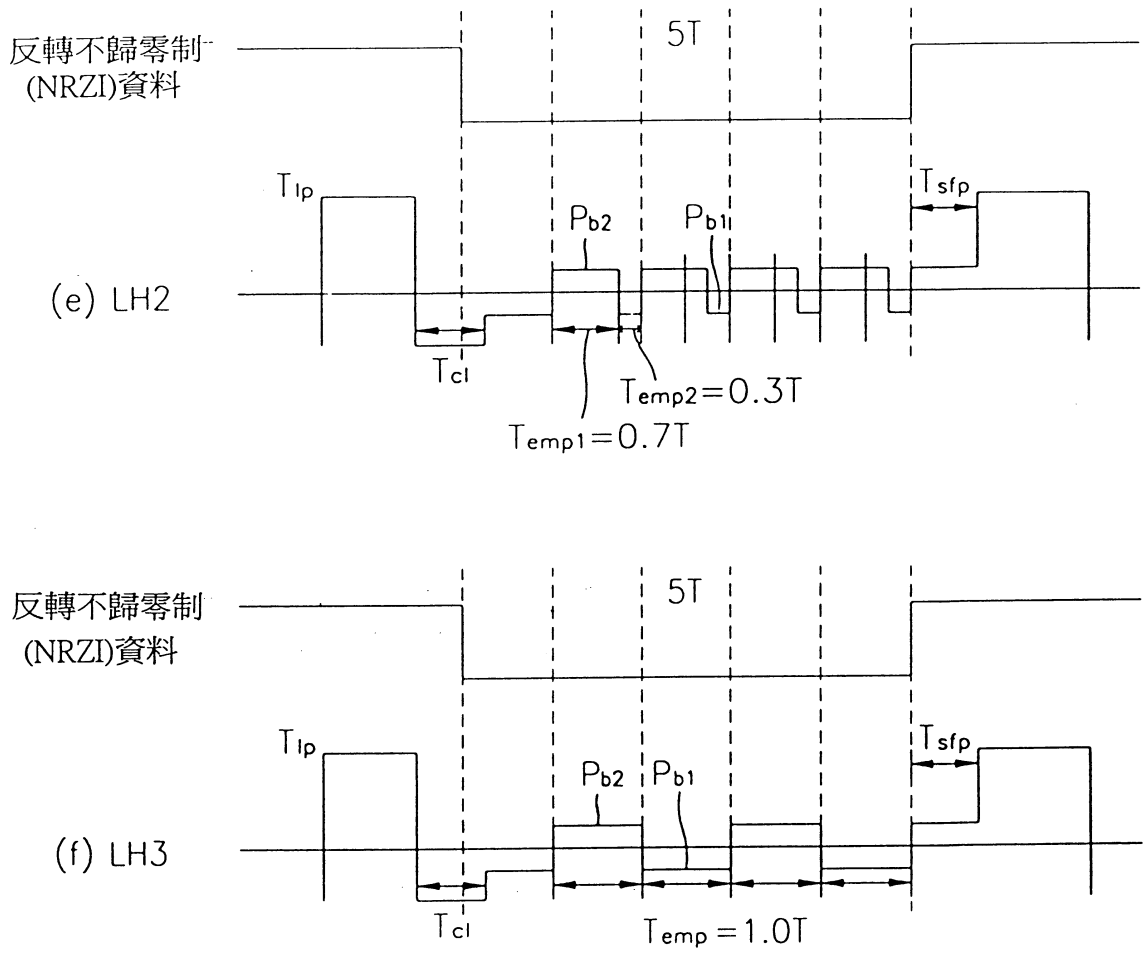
反轉不歸零制
(NRZI)資料

5T

$T_{lp}$

$P_{b2}$

$P_{b1}$

$T_{sfp}$

(e) LH2

$T_{cl}$

$T_{emp2}=0.3T$

$T_{emp1}=0.7T$

反轉不歸零制
(NRZI)資料

5T

$T_{lp}$

$P_{b2}$ $P_{b1}$

$T_{sfp}$

(f) LH3

$T_{cl}$

$T_{emp}=1.0T$